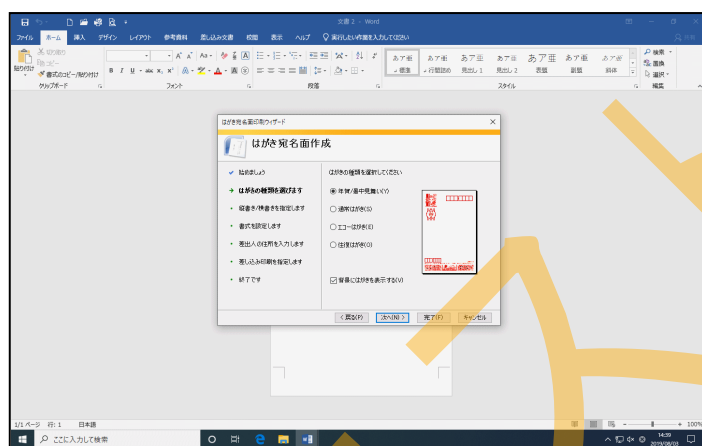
文書 2 - Word

ファイル ホーム 挿入 デザイン レイアウト 参考資料 差し込み文書 校閲 表示 ヘルプ 実行したい作業を入力してください

切り取り
コピー
貼り付け
書式のコピー/貼り付け
クリップボード
フォント
段落
あア亜 標準
あア亜 行間詰め
あア亜 見出し 1
あア亜 見出し 2
あア亜 表題
あア亜 副題
あア亜 斜体
スタイル
検索
置換
選択
編集

はがき宛名面印刷ウィザード

はがき宛名面作成

はじめましょう
はがきの種類を選択します
縦書き/横書きを指定します
書式を設定します
差出人の住所を入力します
差し込み印刷を指定します
終了です

はがきの種類を選択してください

年賀/暑中見舞い(Y)
通常はがき(S)
エコーはがき(E)
往復はがき(O)

背景にはがきを表示する(V)

< 戻る(B)
次へ(N) >
完了(F)
キャンセル

1/1 ページ 行: 1 日本語
100%

ここに入力して検索
14:39
2019/08/03